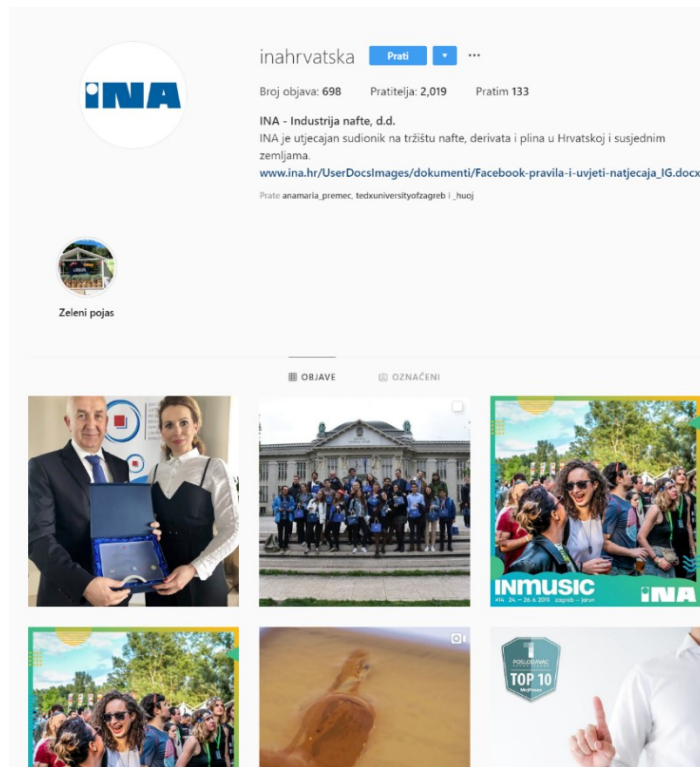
INA

inahrvatska Prati ▾ ···

Broj objava: 698 Pratitelja: 2,019 Pratim 133

INA - Industrija nafte, d.d.
INA je utjecajan sudionik na tržištu nafte, derivata i plina u Hrvatskoj i susjednim zemljama.
www.ina.hr/UserDocsImages/dokumenti/Facebook-pravila-i-uvjeti-natjecaja_IG.docx

Prate anamaria_premec, tedxuniversityofzagreb i _huoj

Zeleni pojas

OBJAVE OZNAČENI

INMUSIC #14 24. — 26. 6. 2019. zagreb — jarun INA

POSLODAVAC TOP 10